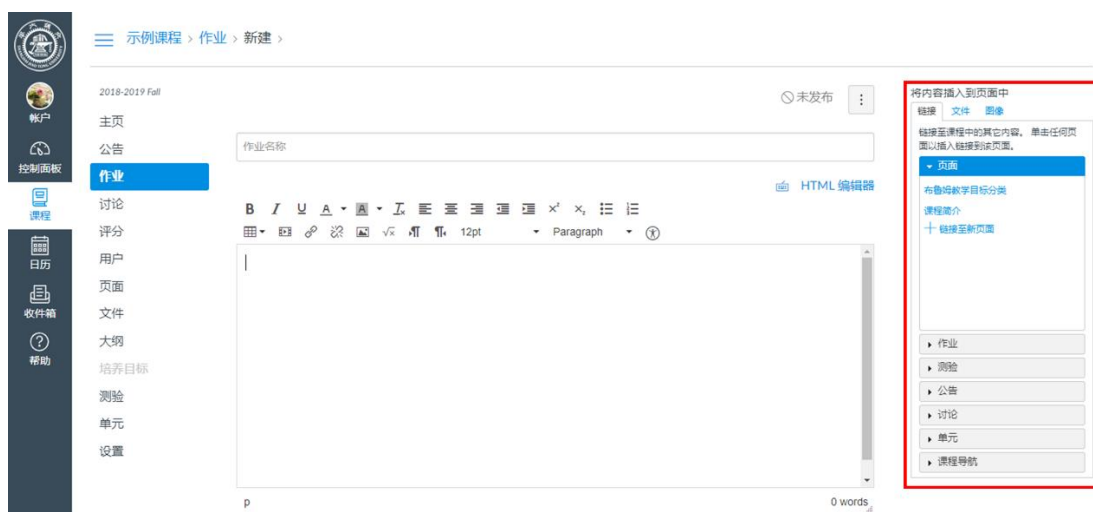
帐户
控制面板
课程
日历
收件箱
帮助

示例课程 › 作业 › 新建 ›

2018-2019 Fall
主页
公告
作业
讨论
评分
用户
页面
文件
大纲
培养目标
测验
单元
设置

未发布

作业名称

HTML 编辑器

B I U A A $I_x$ $x^2$ $x_2$
12pt Paragraph

p
0 words

将内容插入到页面中
链接 文件 图像
链接至课程中的其它内容。单击任何页面以插入链接到该页面。
页面
布鲁姆教学目标分类
课程简介
链接至新页面
作业
测验
公告
讨论
单元
课程导航